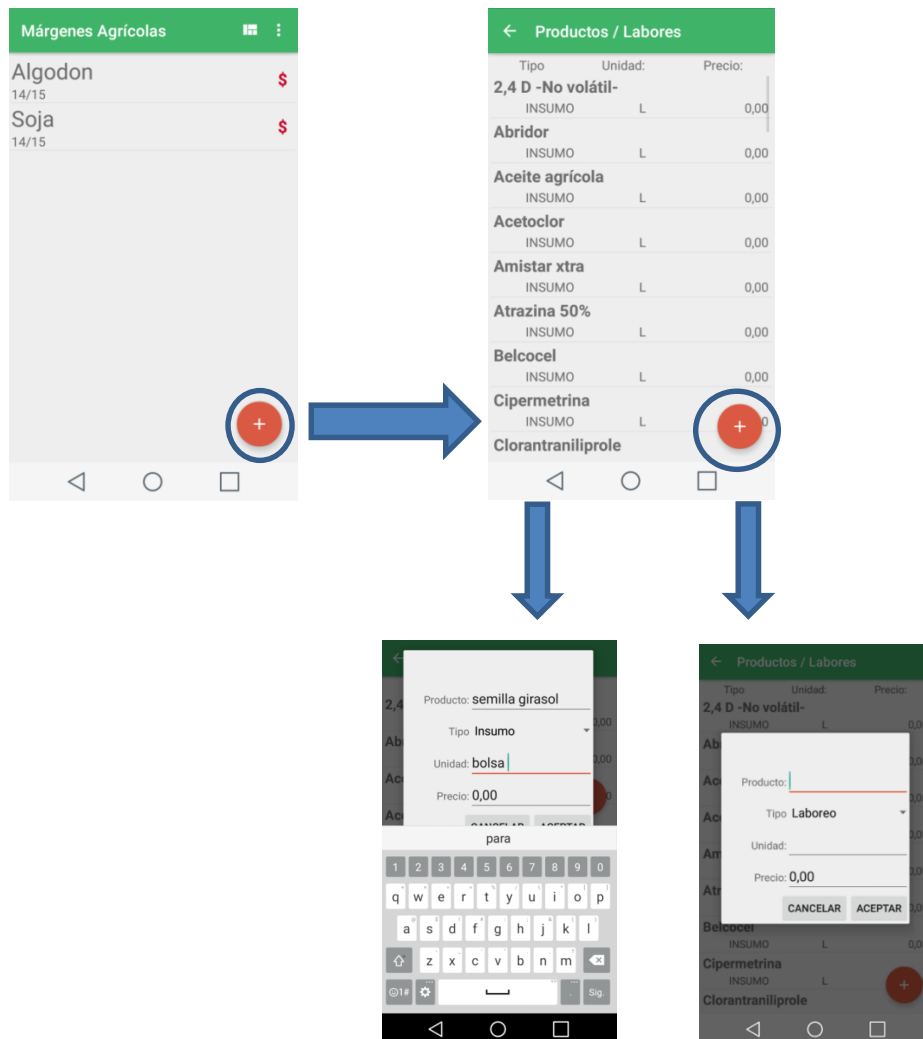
Márgenes Agrícolas

Algodon
14/15
$

Soja
14/15
$

+

← Productos / Labores

| Tipo | Unidad: | Precio: |
|---|---|---|
| 2,4 D -No volátil- | | |
| INSUMO | L | 0,00 |
| Abridor | | |
| INSUMO | L | 0,00 |
| Aceite agrícola | | |
| INSUMO | L | 0,00 |
| Acetoclor | | |
| INSUMO | L | 0,00 |
| Amistar xtra | | |
| INSUMO | L | 0,00 |
| Atrazina 50% | | |
| INSUMO | L | 0,00 |
| Belcocel | | |
| INSUMO | L | 0,00 |
| Cipermetrina | | |
| INSUMO | L | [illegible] |
| Clorantraniliprole | | |

+

Producto: semilla girasol
Tipo Insumo
Unidad: bolsa
Precio: 0,00
CANCELAR ACEPTAR

para

1 2 3 4 5 6 7 8 9 0
q w e r t y u i o p
a s d f g h j k l
z x c v b n m
☺1# Sig.

← Productos / Labores
Tipo Unidad: Precio:
2,4 D -No volátil-
INSUMO L 0,0

Producto:
Tipo Laboreo
Unidad:
Precio: 0,00
CANCELAR ACEPTAR

Belcocel
INSUMO L 0,0
Cipermetrina
INSUMO L 0,0
Clorantraniliprole
+